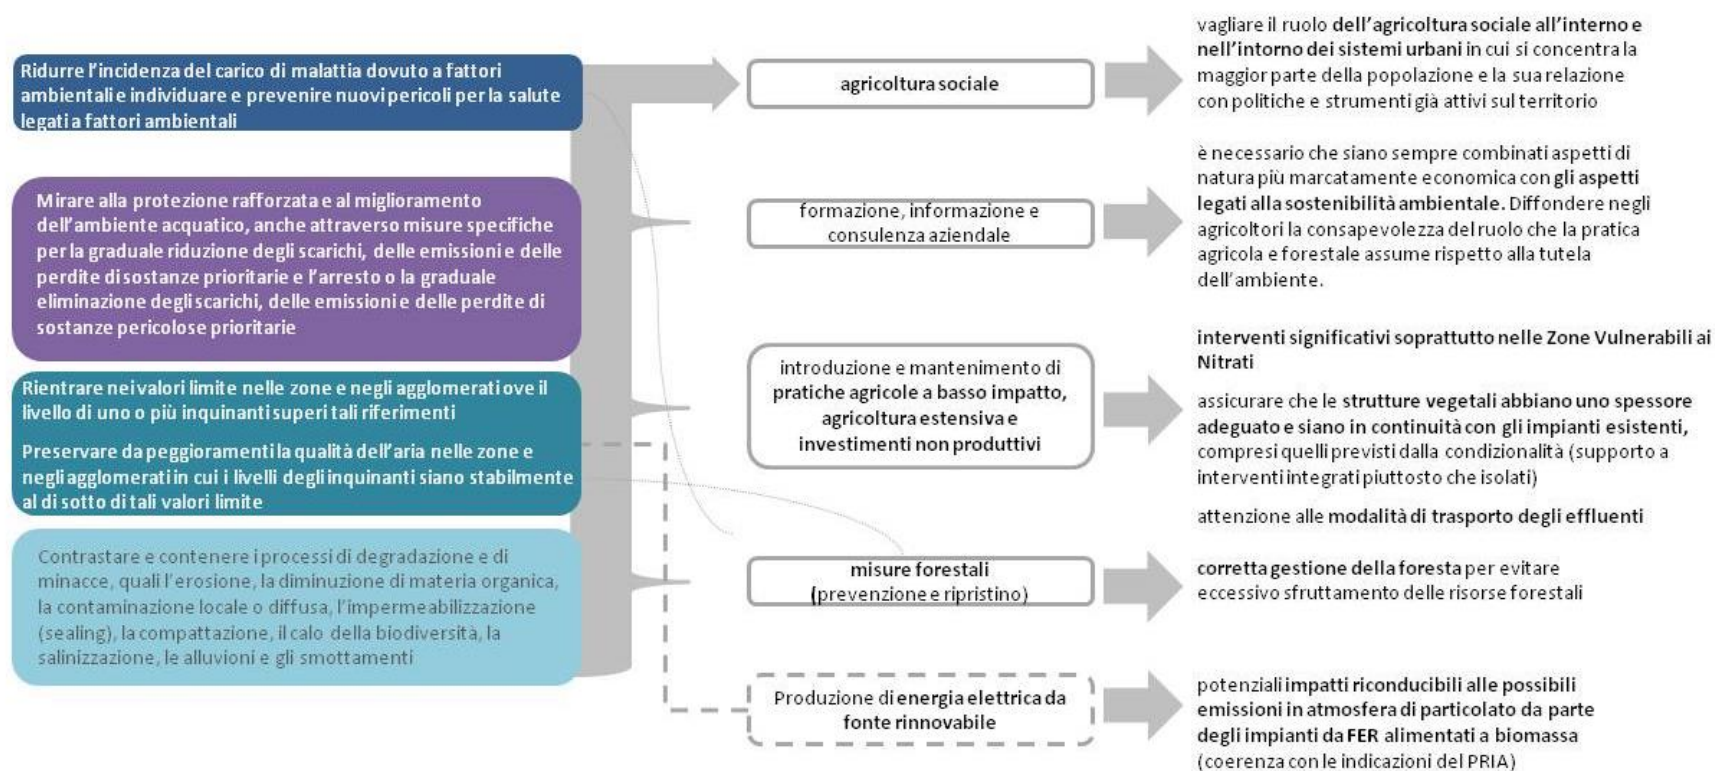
Ridurre l'incidenza del carico di malattia dovuto a fattori ambientali e individuare e prevenire nuovi pericoli per la salute legati a fattori ambientali

Mirare alla protezione rafforzata e al miglioramento dell'ambiente acquatico, anche attraverso misure specifiche per la graduale riduzione degli scarichi, delle emissioni e delle perdite di sostanze prioritarie e l'arresto o la graduale eliminazione degli scarichi, delle emissioni e delle perdite di sostanze pericolose prioritarie

Rientrare nei valori limite nelle zone e negli agglomerati ove il livello di uno o più inquinanti superi tali riferimenti

Preservare da peggioramenti la qualità dell'aria nelle zone e negli agglomerati in cui i livelli degli inquinanti siano stabilmente al di sotto di tali valori limite

Contrastare e contenere i processi di degradazione e di minacce, quali l'erosione, la diminuzione di materia organica, la contaminazione locale o diffusa, l'impermeabilizzazione (sealing), la compattazione, il calo della biodiversità, la salinizzazione, le alluvioni e gli smottamenti

agricoltura sociale

vagliare il ruolo dell'agricoltura sociale all'interno e nell'intorno dei sistemi urbani in cui si concentra la maggior parte della popolazione e la sua relazione con politiche e strumenti già attivi sul territorio

formazione, informazione e consulenza aziendale

è necessario che siano sempre combinati aspetti di natura più marcatamente economica con gli aspetti legati alla sostenibilità ambientale. Diffondere negli agricoltori la consapevolezza del ruolo che la pratica agricola e forestale assume rispetto alla tutela dell'ambiente.

introduzione e mantenimento di pratiche agricole a basso impatto, agricoltura estensiva e investimenti non produttivi

interventi significativi soprattutto nelle Zone Vulnerabili ai Nitrati

assicurare che le strutture vegetali abbiano uno spessore adeguato e siano in continuità con gli impianti esistenti, compresi quelli previsti dalla condizionalità (supporto a interventi integrati piuttosto che isolati)

attenzione alle modalità di trasporto degli effluenti

misure forestali (prevenzione e ripristino)

corretta gestione della foresta per evitare eccessivo sfruttamento delle risorse forestali

Produzione di energia elettrica da fonte rinnovabile

potenziali impatti riconducibili alle possibili emissioni in atmosfera di particolato da parte degli impianti da FER alimentati a biomassa (coerenza con le indicazioni del PRIA)